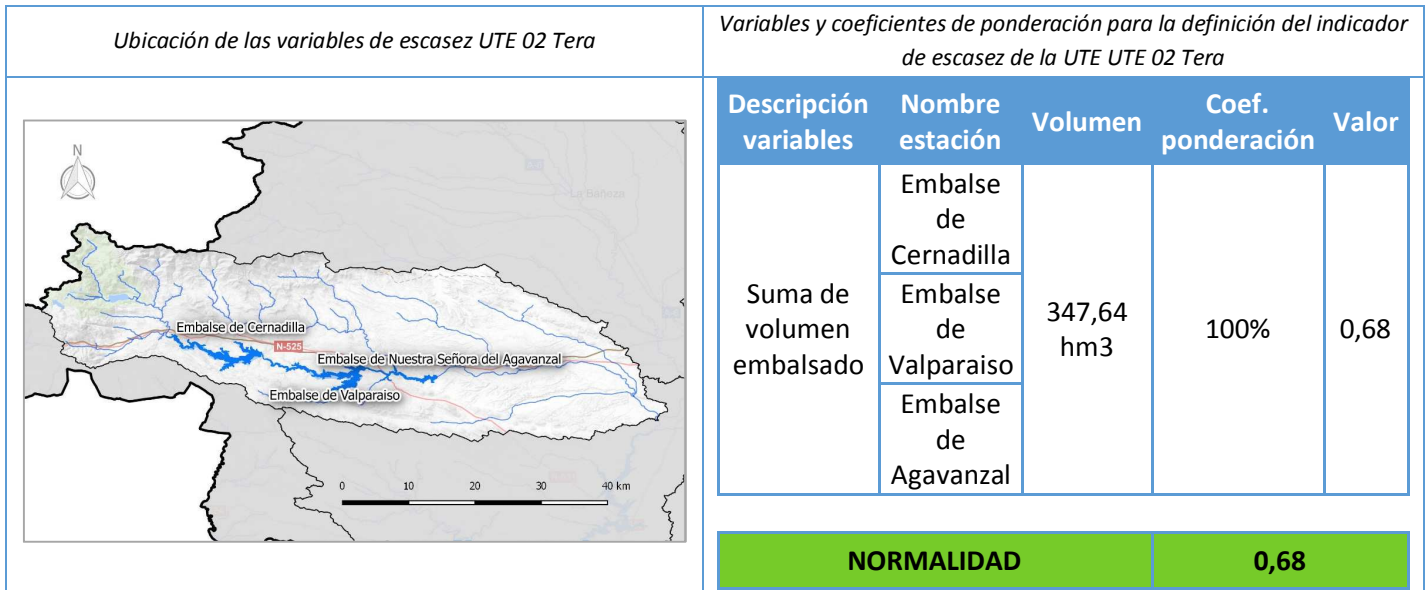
Ubicación de las variables de escasez UTE 02 Tera

Variables y coeficientes de ponderación para la definición del indicador de escasez de la UTE UTE 02 Tera

N

La Bañeza

Embalse de Cernadilla

N-525

Embalse de Nuestra Señora del Agavanzal

Embalse de Valparaiso

0 10 20 30 40 km

| Descripción variables | Nombre estación | Volumen | Coef. ponderación | Valor |
|---|---|---|---|---|
| Suma de volumen embalsado | Embalse de Cernadilla | 347,64 hm3 | 100% | 0,68 |
| | Embalse de Valparaiso | | | |
| | Embalse de Agavanzal | | | |

| NORMALIDAD | 0,68 |
|---|---|